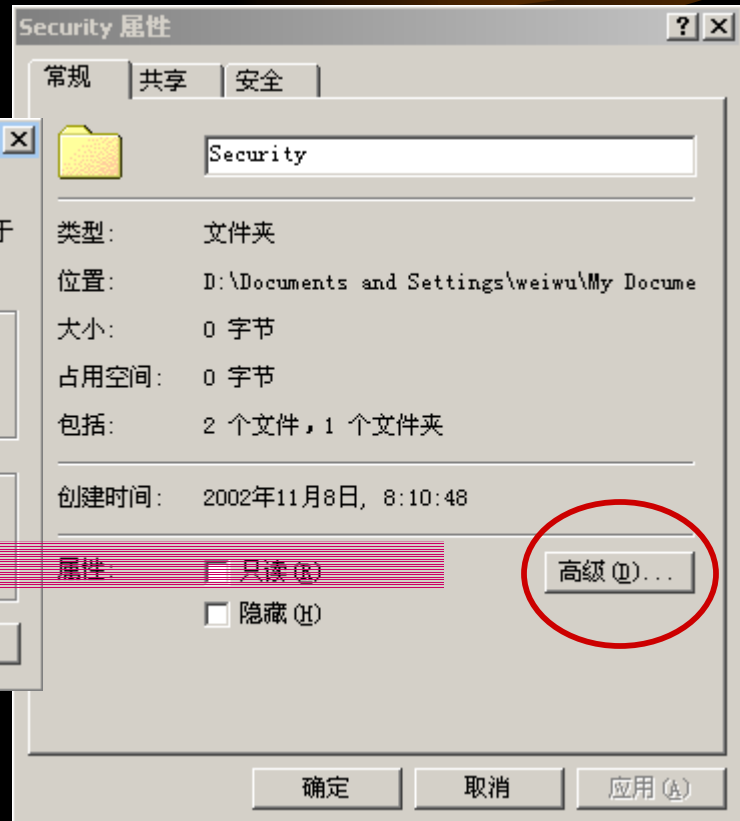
Security 属性

?

常规 共享 安全

Security

类型: 文件夹

位置: D:\Documents and Settings\weiwu\My Docume

大小: 0 字节

占用空间: 0 字节

包括: 2 个文件，1 个文件夹

创建时间: 2002年11月8日, 8:10:48

属性: 只读(R)

隐藏(H)

高级(D)...

确定 取消 应用(A)

于